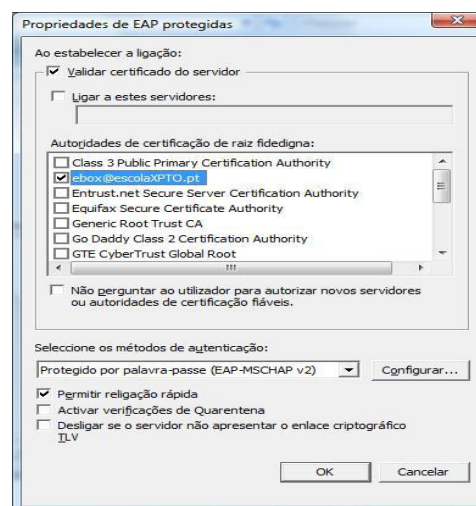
Propriedades de EAP protegidas

Ao estabelecer a ligação:

Validar certificado do servidor

Ligar a estes servidores:

Autoridades de certificação de raiz fidedigna:

Class 3 Public Primary Certification Authority
ebox@escolaXPTO.pt
Entrust.net Secure Server Certification Authority
Equifax Secure Certificate Authority
Generic Root Trust CA
Go Daddy Class 2 Certification Authority
GTE CyberTrust Global Root

Não perguntar ao utilizador para autorizar novos servidores ou autoridades de certificação fiáveis.

Seleccione os métodos de autenticação:

Protegido por palavra-passe (EAP-MSCHAP v2)

Configurar...

Permitir religação rápida

Activar verificações de Quarentena

Desligar se o servidor não apresentar o enlace criptográfico TLV

OK

Cancelar